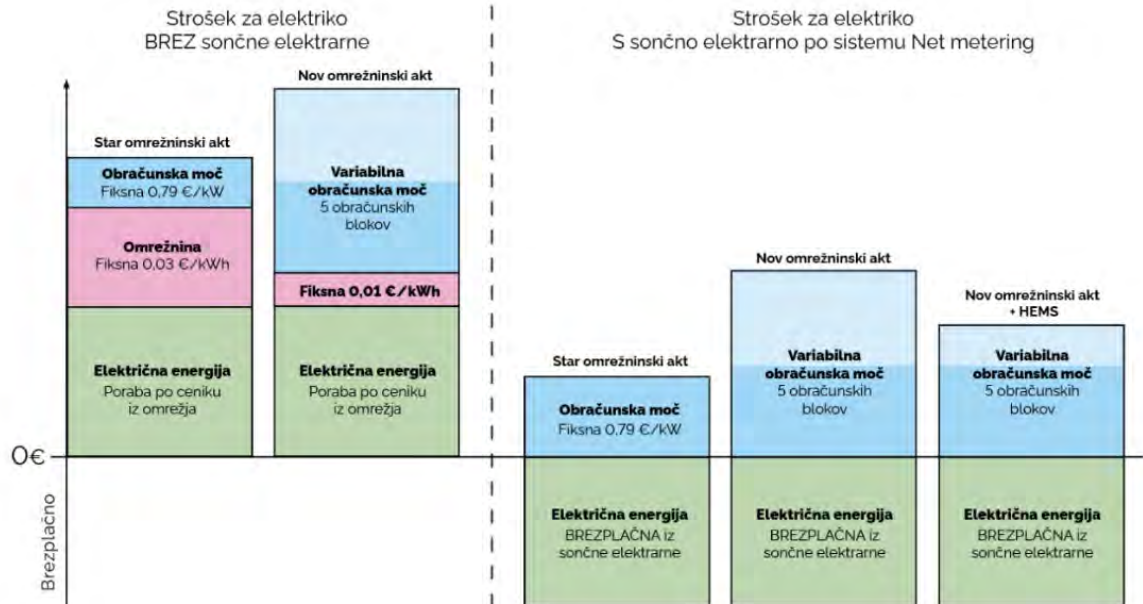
Strošek za elektriko
BREZ sončne elektrarne

Star omrežninski akt

Obračunska moč
Fiksna 0,79 €/kW

Omrežnina
Fiksna 0,03 €/kWh

Električna energija
Poraba po ceniku iz omrežja

Nov omrežninski akt

Variabilna obračunska moč
5 obračunskih blokov

Fiksna 0,01 €/kWh

Električna energija
Poraba po ceniku iz omrežja

0€

Brezplačno

Strošek za elektriko
S sončno elektrarno po sistemu Net metering

Star omrežninski akt

Obračunska moč
Fiksna 0,79 €/kW

Električna energija
BREZPLAČNA iz sončne elektrarne

Nov omrežninski akt

Variabilna obračunska moč
5 obračunskih blokov

Električna energija
BREZPLAČNA iz sončne elektrarne

Nov omrežninski akt + HEMS

Variabilna obračunska moč
5 obračunskih blokov

Električna energija
BREZPLAČNA iz sončne elektrarne